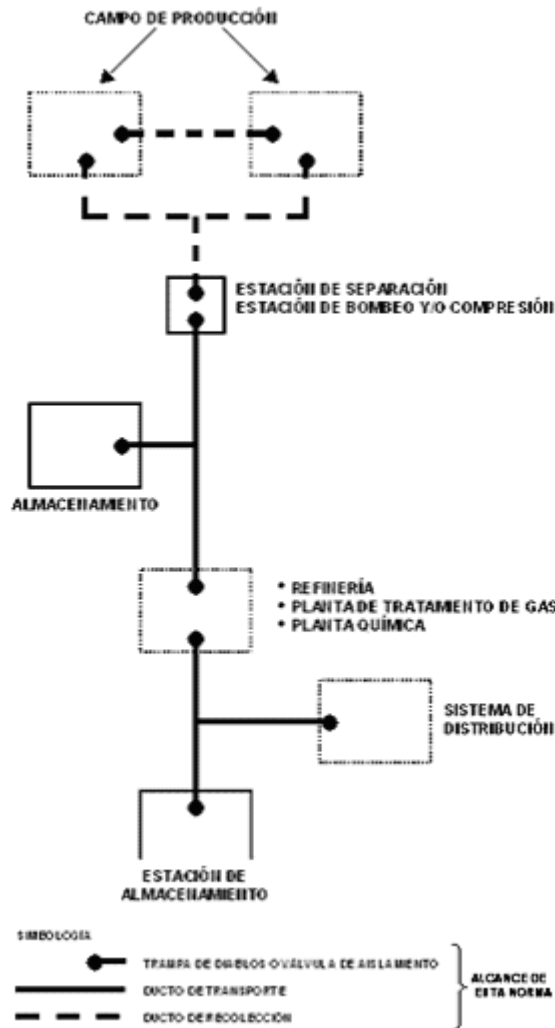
CAMPO DE PRODUCCIÓN

ESTACIÓN DE SEPARACIÓN
ESTACIÓN DE BOMBEO Y/O COMPRESIÓN

ALMACENAMIENTO

• REFINERÍA
• PLANTA DE TRATAMIENTO DE GAS
• PLANTA QUÍMICA

SISTEMA DE DISTRIBUCIÓN

ESTACIÓN DE ALMACENAMIENTO

SIMBOLOGIA

TRAMPA DE DIABLOS O VÁLVULA DE AISLAMIENTO

DUCTO DE TRANSPORTE

DUCTO DE RECOLECCIÓN

ALCANCE DE ESTA NORMA